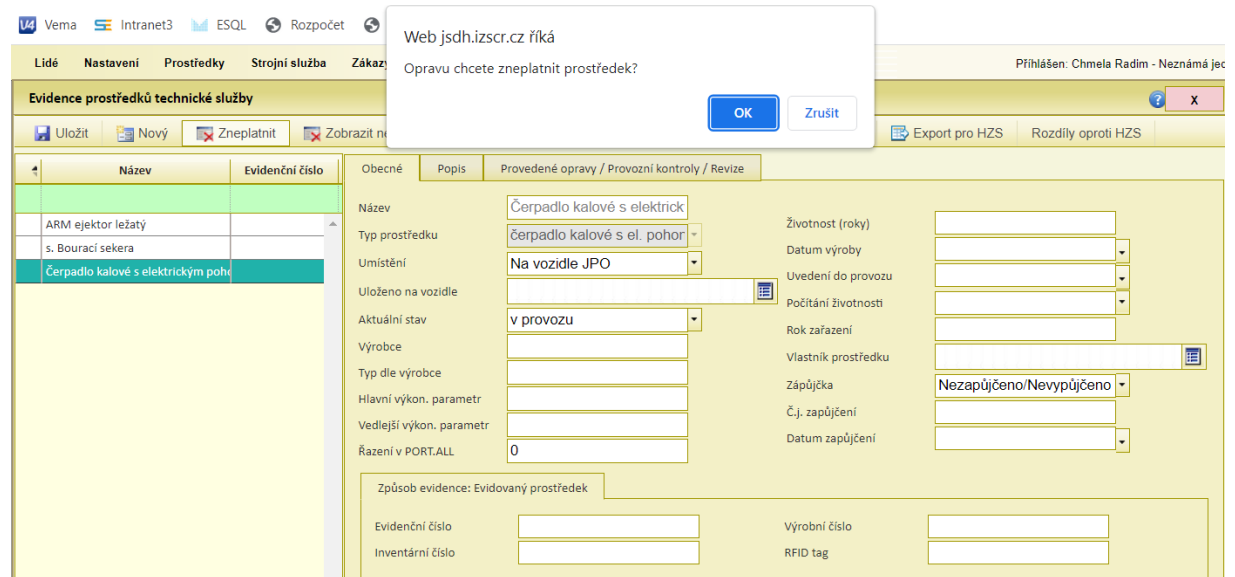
Vema Intranet3 ESQL Rozpočet

Web jsdh.izscr.cz říká

Opravu chcete zneplatnit prostředek?

OK Zrušit

Lidé Nastavení Prostředky Strojní služba Zakázy

Přihlášen: Chmela Radim - Neznámá jed

Evidence prostředků technické služby

X

Uložit Nový Zneplatnit Zobrazit ne

Export pro HZS Rozdíly oproti HZS

| Název | Evidenční číslo |
|---|---|
| | |
| ARM ejektor ležatý | |
| s. Bourací sekera | |
| Čerpadlo kalové s elektrickým poho | |

Obecné Popis Provedené opravy / Provozní kontroly / Revize

Název Čerpadlo kalové s elektrick
Typ prostředku čerpadlo kalové s el. pohor
Umístění Na vozidle JPO
Uloženo na vozidle
Aktuální stav v provozu
Výrobce
Typ dle výrobce
Hlavní výkon. parametr
Vedlejší výkon. parametr
Řazení v PORT.ALL 0

Životnost (roky)
Datum výroby
Uvedení do provozu
Počítání životnosti
Rok zařazení
Vlastník prostředku
Zápůjčka Nezapůjčeno/Nevypůjčeno
Č.j. zapůjčení
Datum zapůjčení

Způsob evidence: Evidovaný prostředek

Evidenční číslo
Inventární číslo
Výrobní číslo
RFID tag